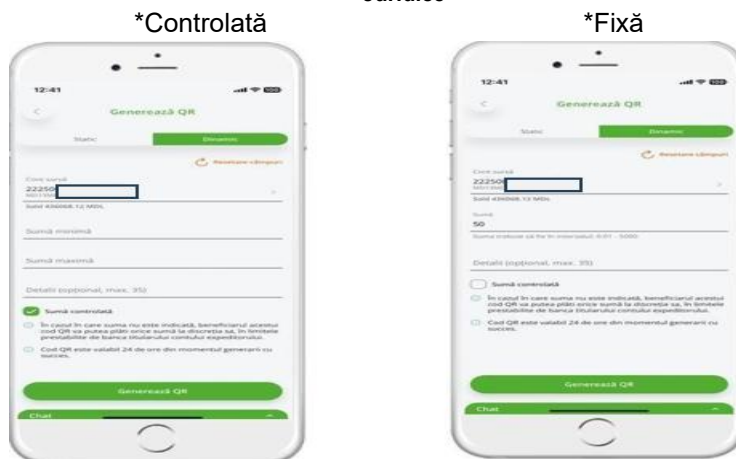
*Controlată

12:41

Generează QR

Static

Dinamic

Resetare câmpuri

Către suma

22250

Sold 436068.12 MDL

Sumă minimă

Sumă maximă

Detalii (opțional, max. 35)

Sumă controlată

În cazul în care suma nu este indicată, beneficiarul acestui cod QR va putea plăti orice sumă la discreția sa, în limitele prestabilite de banca titularului contului expeditorului.

Cod QR este valabil 24 de ore din momentul generarii cu succes.

Generează QR

Chat

*Fixă

12:41

Generează QR

Static

Dinamic

Resetare câmpuri

Către suma

22250

Sold 436068.12 MDL

Sumă

50

Suma trebuie să fie în intervalul: 0.01 - 5000

Detalii (opțional, max. 35)

Sumă controlată

În cazul în care suma nu este indicată, beneficiarul acestui cod QR va putea plăti orice sumă la discreția sa, în limitele prestabilite de banca titularului contului expeditorului.

Cod QR este valabil 24 de ore din momentul generarii cu succes.

Generează QR

Chat